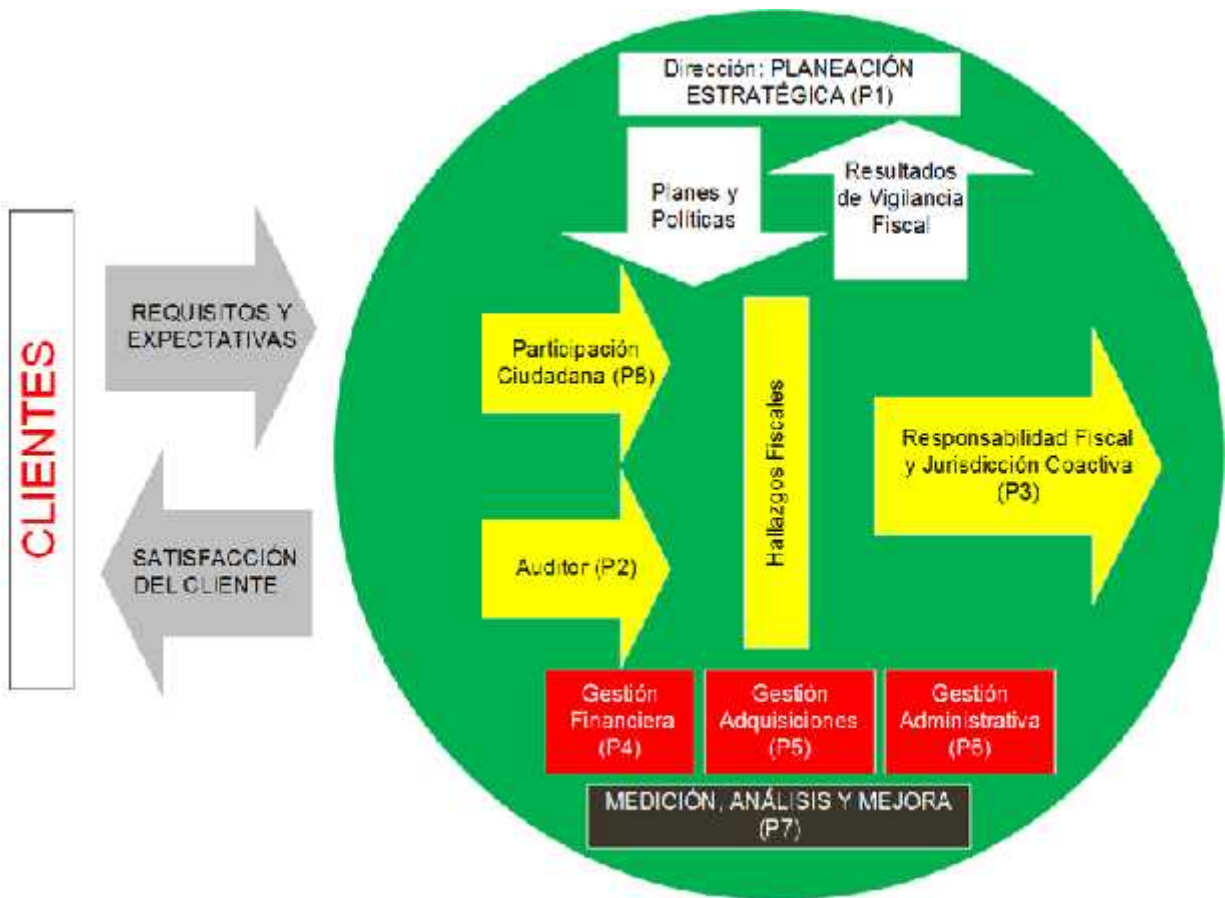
CLIENTES

REQUISITOS Y EXPECTATIVAS

SATISFACCIÓN DEL CLIENTE

Dirección: PLANEACIÓN ESTRATÉGICA (P1)

Planes y Políticas

Resultados de Vigilancia Fiscal

Participación Ciudadana (P8)

Auditor (P2)

Hallazgos Fiscales

Responsabilidad Fiscal y Jurisdicción Coactiva (P3)

Gestión Financiera (P4)

Gestión Adquisiciones (P5)

Gestión Administrativa (P6)

MEDICIÓN, ANÁLISIS Y MEJORA (P7)